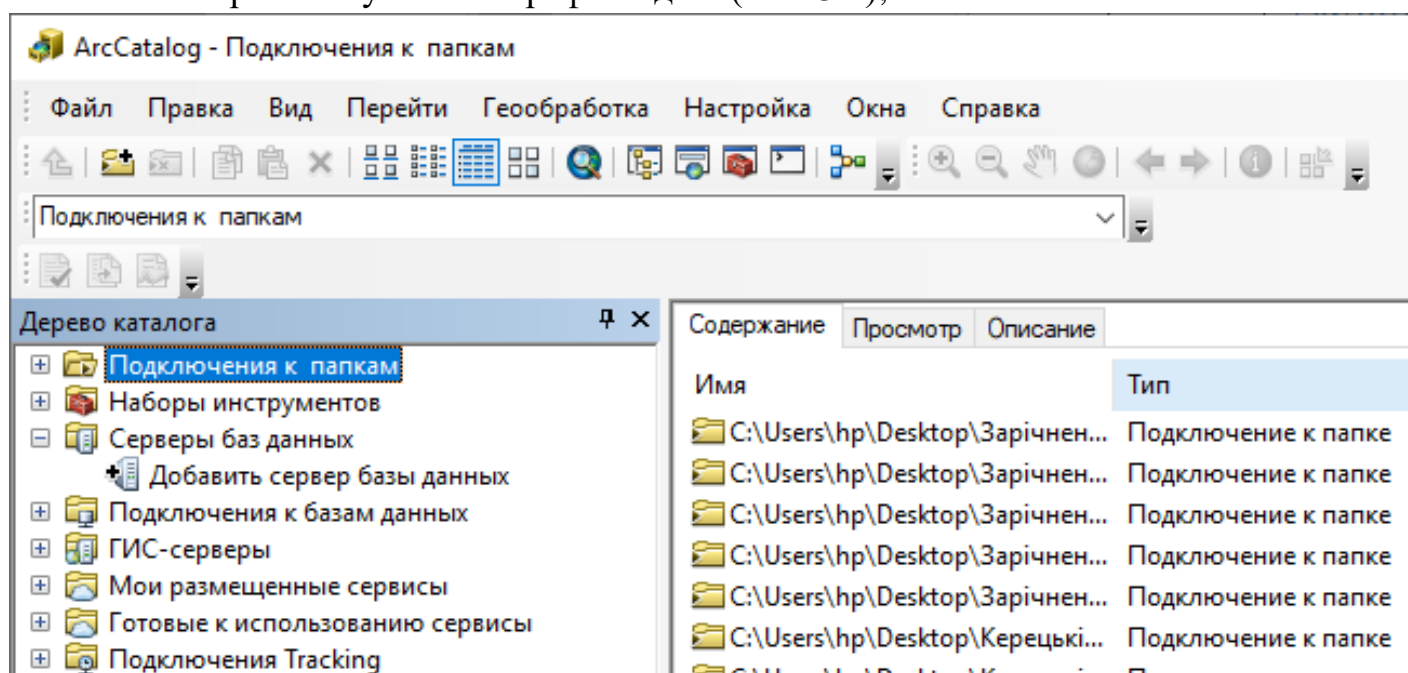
ArcCatalog - Подключения к папкам

Файл Правка Вид Перейти Геообработка Настройка Окна Справка

Подключения к папкам

Дерево каталога

Подключения к папкам
Наборы инструментов
Серверы баз данных
Добавить сервер базы данных
Подключения к базам данных
ГИС-серверы
Мои размещенные сервисы
Готовые к использованию сервисы
Подключения Tracking

Содержание Просмотр Описание

| Имя | Тип |
|---|---|
| C:\Users\hp\Desktop\Зарічнен... | Подключение к папке |
| C:\Users\hp\Desktop\Зарічнен... | Подключение к папке |
| C:\Users\hp\Desktop\Зарічнен... | Подключение к папке |
| C:\Users\hp\Desktop\Зарічнен... | Подключение к папке |
| C:\Users\hp\Desktop\Зарічнен... | Подключение к папке |
| C:\Users\hp\Desktop\Керецькі... | Подключение к папке |